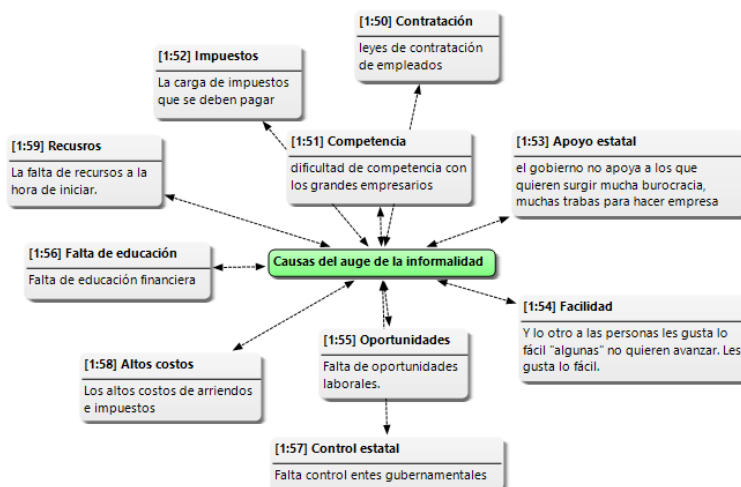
[1:50] Contratación

leyes de contratación de empleados

[1:52] Impuestos

La carga de impuestos que se deben pagar

[1:59] Recursos

La falta de recursos a la hora de iniciar.

[1:51] Competencia

dificultad de competencia con los grandes empresarios

[1:53] Apoyo estatal

el gobierno no apoya a los que quieren surgir mucha burocracia, muchas trabas para hacer empresa

[1:56] Falta de educación

Falta de educación financiera

Causas del auge de la informalidad

[1:54] Facilidad

Y lo otro a las personas les gusta lo fácil "algunas" no quieren avanzar. Les gusta lo fácil.

[1:55] Oportunidades

Falta de oportunidades laborales.

[1:58] Altos costos

Los altos costos de arriendos e impuestos

[1:57] Control estatal

Falta control entes gubernamentales